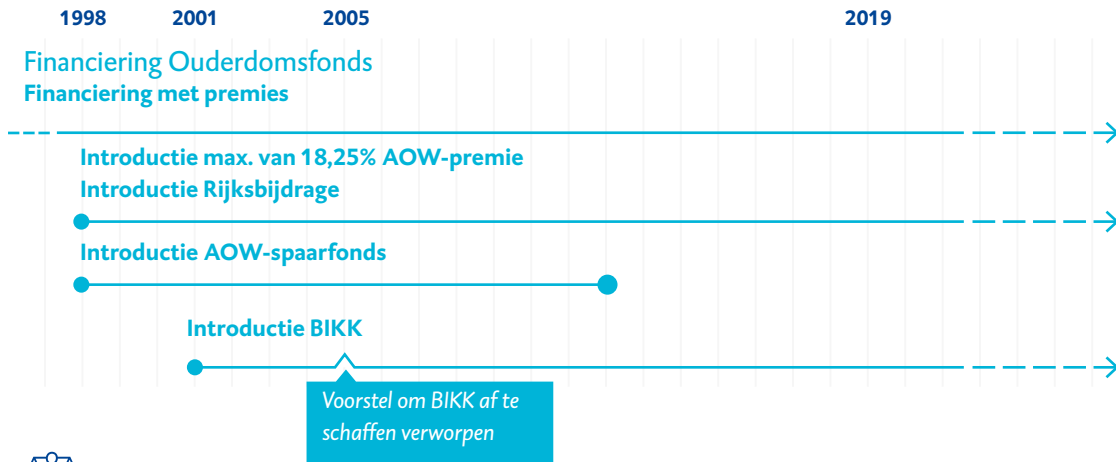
1998 2001 2005 2019

Financiering Ouderdomsfonds
Financiering met premies

Introductie max. van 18,25% AOW-premie
Introductie Rijksbijdrage

Introductie AOW-spaarfonds

Introductie BIKK

Voorstel om BIKK af te schaffen verworpen